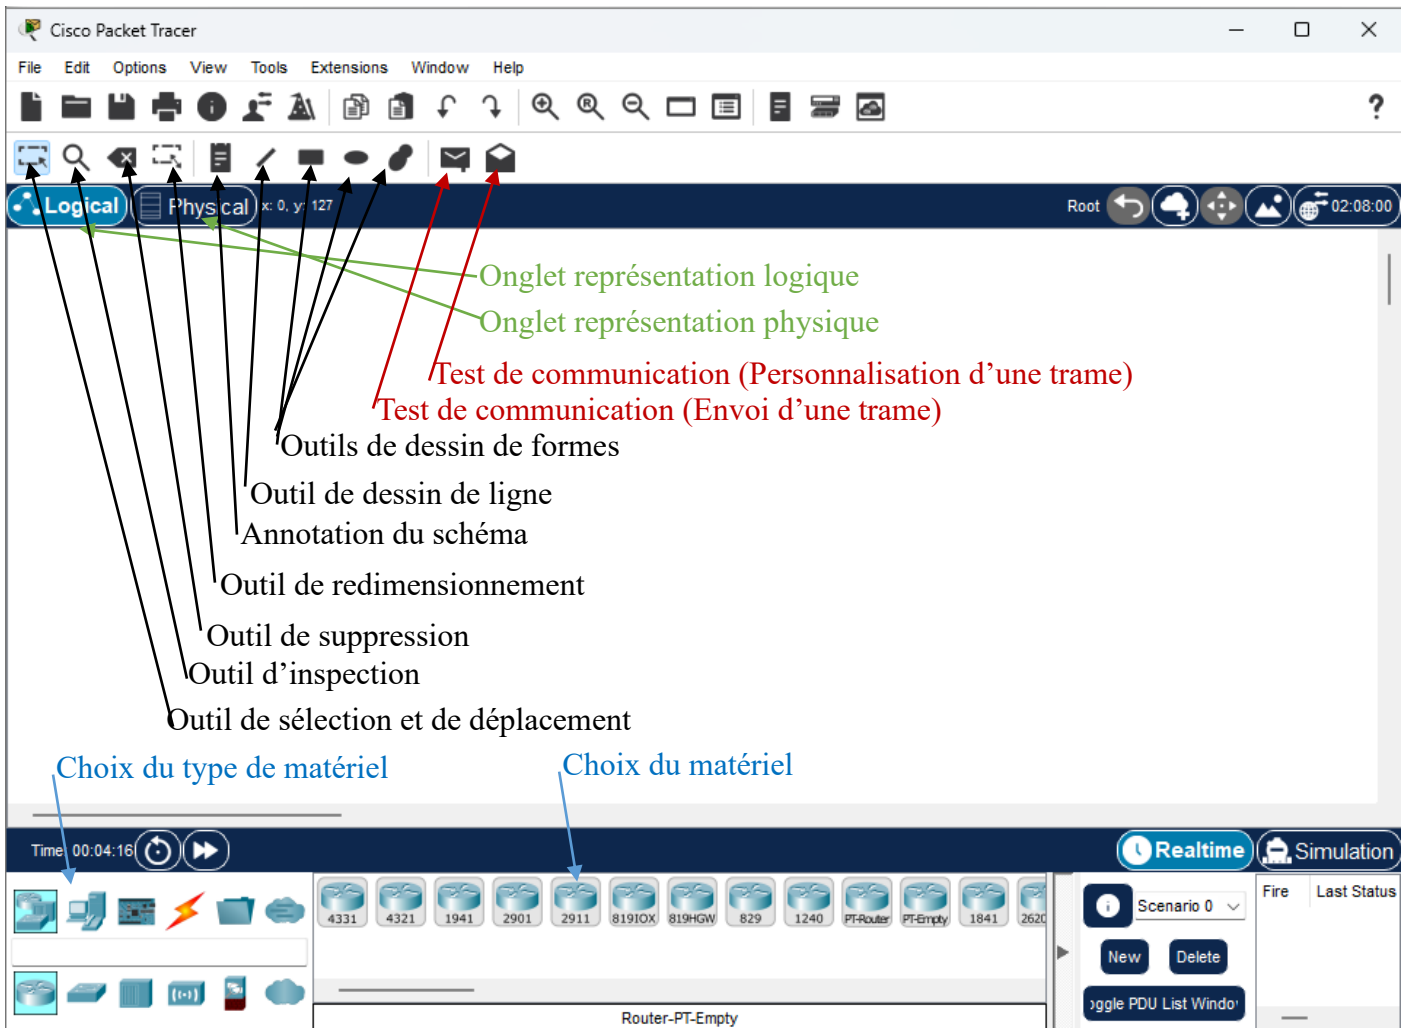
Cisco Packet Tracer

File Edit Options View Tools Extensions Window Help

Logical Physical x: 0, y: 127 Root 02:08:00

Onglet représentation logique
Onglet représentation physique
Test de communication (Personnalisation d'une trame)
Test de communication (Envoi d'une trame)
Outils de dessin de formes
Outil de dessin de ligne
Annotation du schéma
Outil de redimensionnement
Outil de suppression
Outil d'inspection
Outil de sélection et de déplacement
Choix du type de matériel
Choix du matériel

Time: 00:04:16 Realtime Simulation

4331 4321 1941 2901 2911 819IOX 819HGW 829 1240 PT-Router PT-Empty 1841 2620

Scenario 0 Fire Last Status

New Delete

oggle PDU List Windo

Router-PT-Empty